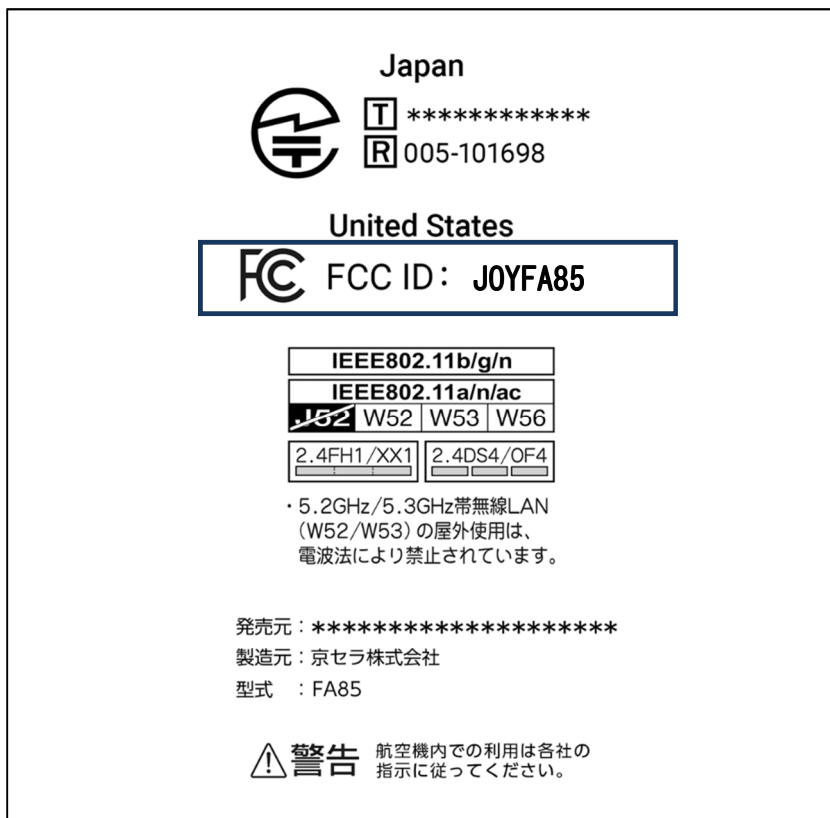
Japan

T ************
R 005-101698

United States

FC FCC ID: J0YFA85

IEEE802.11b/g/n

IEEE802.11a/n/ac

J52 W52 W53 W56

2.4FH1/XX1 2.4DS4/OF4

・5.2GHz/5.3GHz帯無線LAN (W52/W53) の屋外使用は、電波法により禁止されています。

発売元：*********************
製造元：京セラ株式会社
型式 ：FA85

⚠警告 航空機内での利用は各社の指示に従ってください。